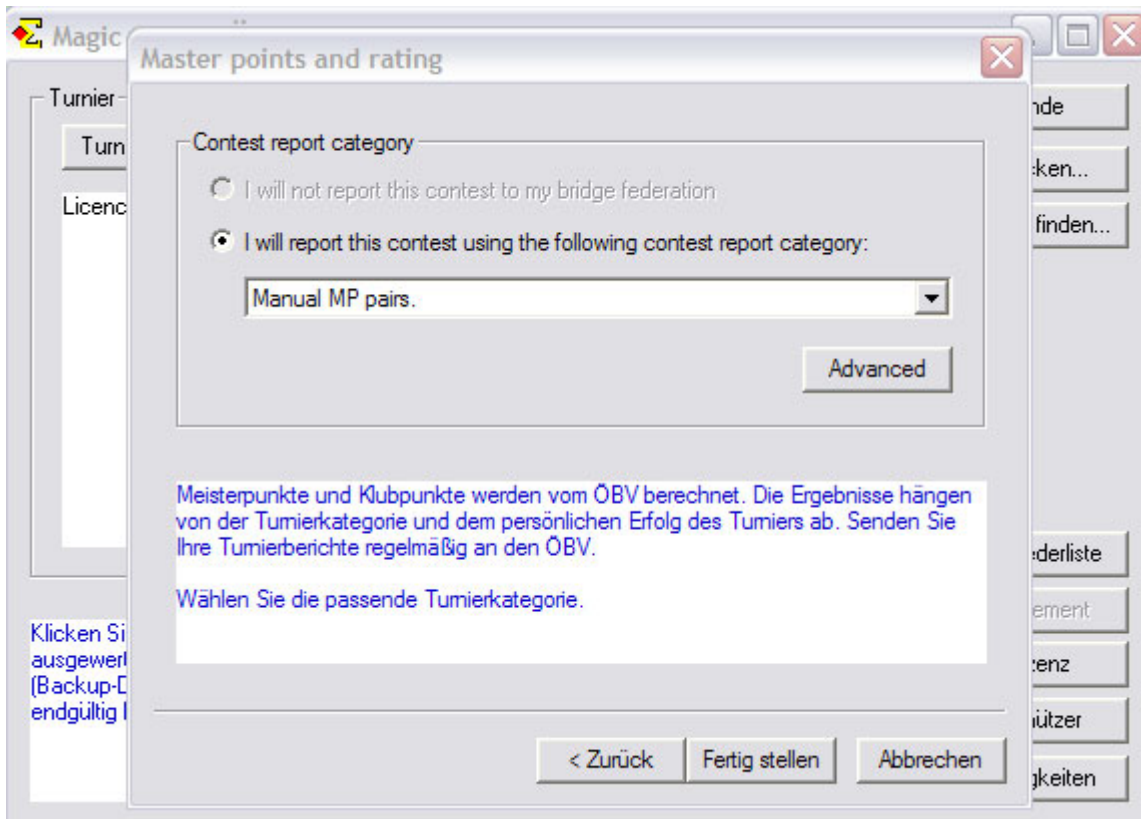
Magic

Turnier

Turn

Licenc

Klicken Si
ausgewert
(Backup-D
endgültig l

nde

:ken...

finden...

:derliste

ement

:enz

ützer

gkeiten

Master points and rating

Contest report category

I will not report this contest to my bridge federation

I will report this contest using the following contest report category:

Manual MP pairs.

Advanced

Meisterpunkte und Klubpunkte werden vom ÖBV berechnet. Die Ergebnisse hängen von der Turnierkategorie und dem persönlichen Erfolg des Turniers ab. Senden Sie Ihre Turnierberichte regelmäßig an den ÖBV.

Wählen Sie die passende Turnierkategorie.

< Zurück

Fertig stellen

Abbrechen